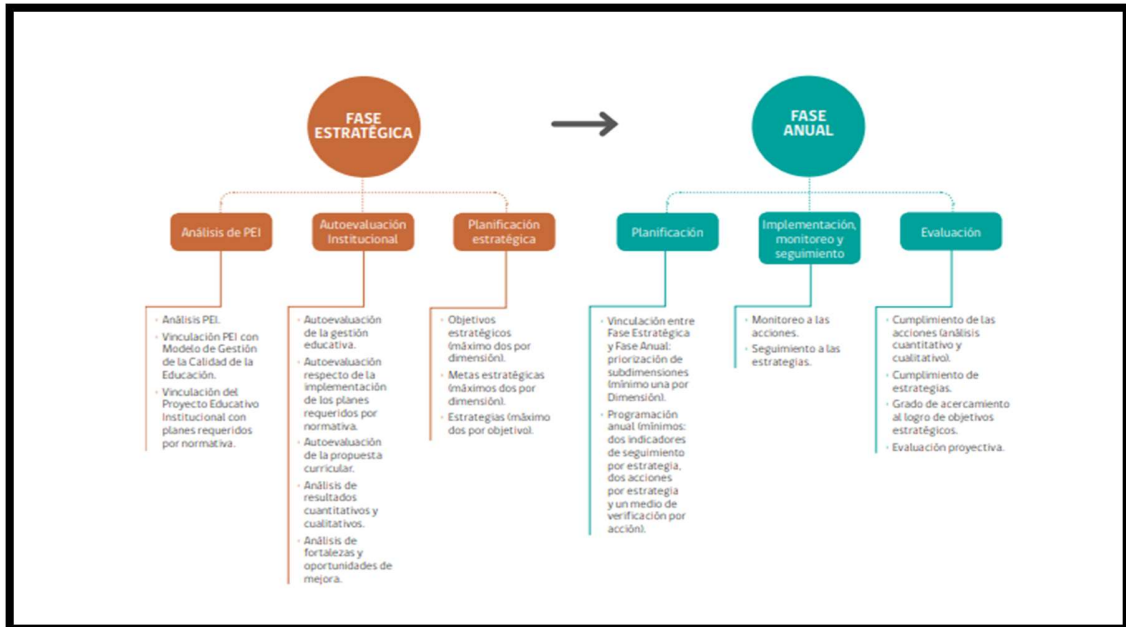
FASE ESTRATÉGICA

FASE ANUAL

Análisis de PEI

Autoevaluación Institucional

Planificación estratégica

- Análisis PEI.
- Vinculación PEI con Modelo de Gestión de la Calidad de la Educación.
- Vinculación del Proyecto Educativo Institucional con planes requeridos por normativa.

- Autoevaluación de la gestión educativa.
- Autoevaluación respecto de la implementación de los planes requeridos por normativa.
- Autoevaluación de la propuesta curricular.
- Análisis de resultados cuantitativos y cualitativos.
- Análisis de fortalezas y oportunidades de mejora.

- Objetivos estratégicos (máximo dos por dimensión).
- Metas estratégicas (máximos dos por dimensión).
- Estrategias (máximo dos por objetivo).

Planificación

Implementación, monitoreo y seguimiento

Evaluación

- Vinculación entre Fase Estratégica y Fase Anual: priorización de subdimensiones (mínimo una por Dimensión).
- Programación anual (mínimos: dos indicadores de seguimiento por estrategia, dos acciones por estrategia y un medio de verificación por acción).

- Monitoreo a las acciones.
- Seguimiento a las estrategias.

- Cumplimiento de las acciones (análisis cuantitativo y cualitativo).
- Cumplimiento de estrategias.
- Grado de acercamiento al logro de objetivos estratégicos.
- Evaluación proyectiva.